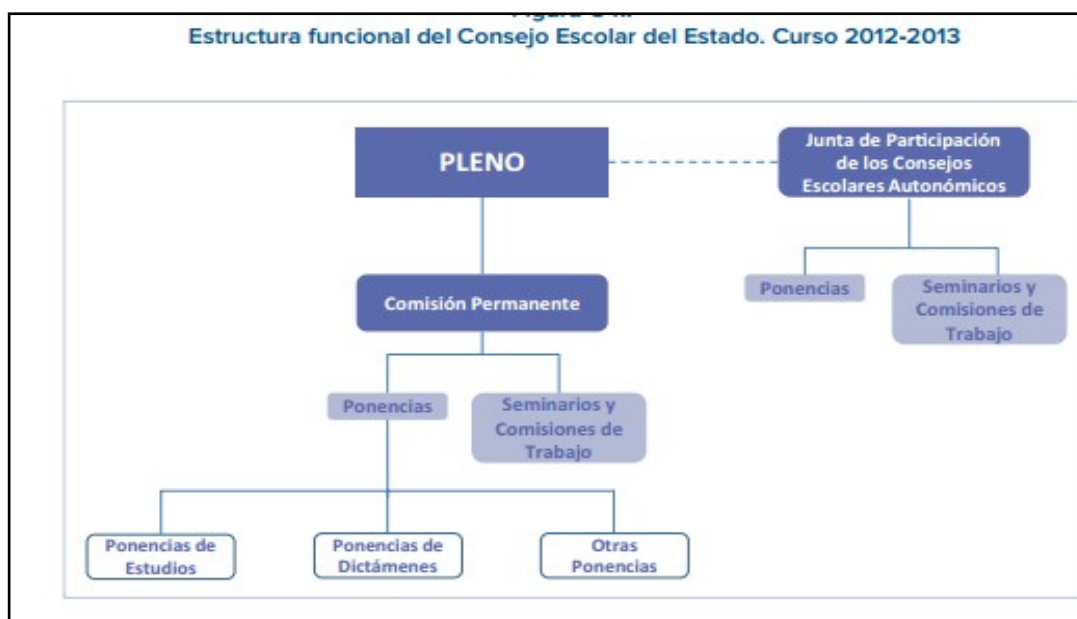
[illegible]
Estructura funcional del Consejo Escolar del Estado. Curso 2012-2013

PLENO

Junta de Participación de los Consejos Escolares Autonómicos

Ponencias

Seminarios y Comisiones de Trabajo

Comisión Permanente

Ponencias

Seminarios y Comisiones de Trabajo

Ponencias de Estudios

Ponencias de Dictámenes

Otras Ponencias